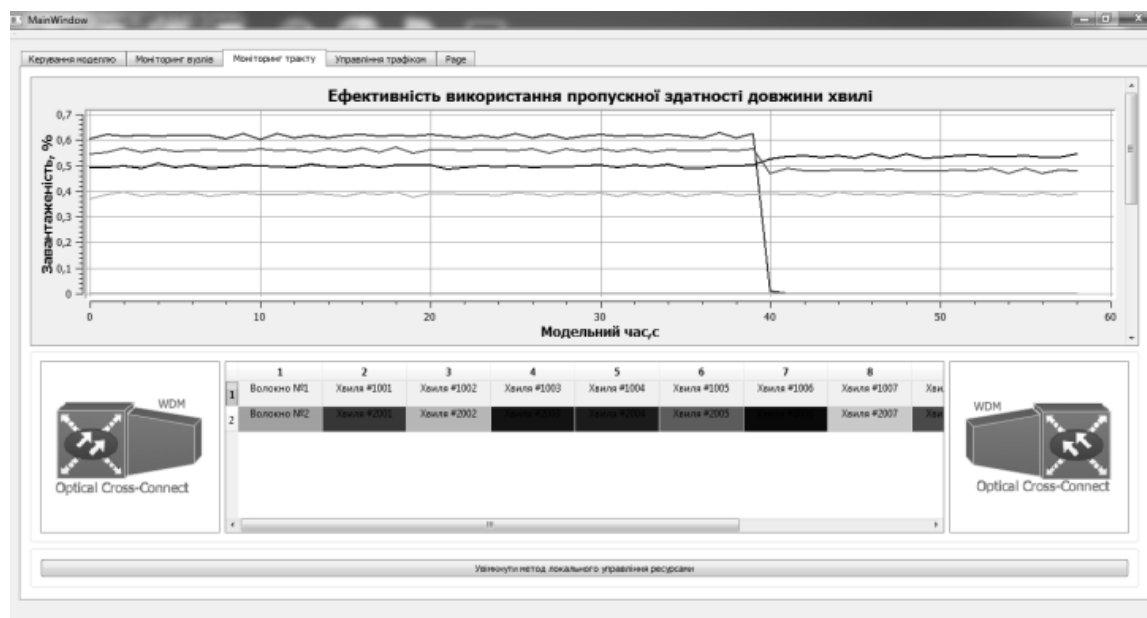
MainWindow

Керування моделлю | Моніторинг вузлів | Моніторинг тракту | Управління трафіком | Page

Ефективність використання пропускної здатності довжини хвилі

Завантаженість, %

0,7
0,6
0,5
0,4
0,3
0,2
0,1
0

0 10 20 30 40 50 60

Модельний час,с

WDM

Optical Cross-Connect

|   | 1 | 2 | 3 | 4 | 5 | 6 | 7 | 8 | |
|---|---|---|---|---|---|---|---|---|---|
| 1 | Волокно №1 | Хвиля #1001 | Хвиля #1002 | Хвиля #1003 | Хвиля #1004 | Хвиля #1005 | Хвиля #1006 | Хвиля #1007 | Хви |
| 2 | Волокно №2 | Хвиля #2001 | Хвиля #2002 | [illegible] | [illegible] | Хвиля #2005 | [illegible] | Хвиля #2007 | Хви |

WDM

Optical Cross-Connect

Увімкнути метод локального управління ресурсами